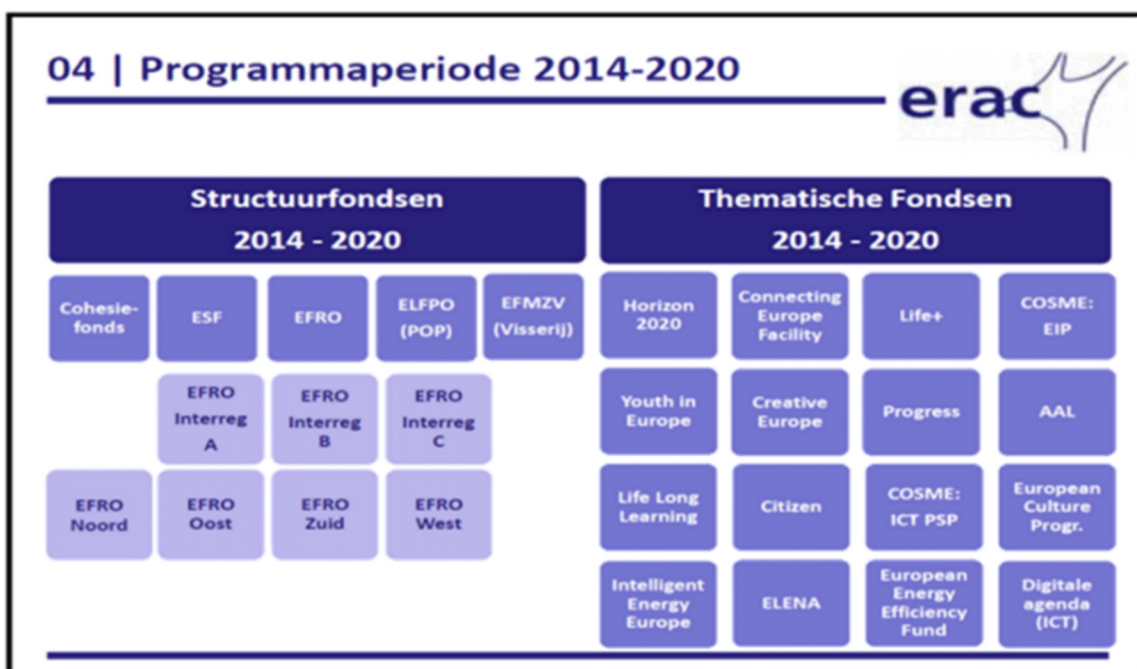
04 | Programmaperiode 2014-2020

erac

Structuurfondsen 2014 - 2020

Cohesiefonds

ESF

EFRO

ELFPO (POP)

EFMZV (Visserij)

EFRO Interreg A

EFRO Interreg B

EFRO Interreg C

EFRO Noord

EFRO Oost

EFRO Zuid

EFRO West

Thematische Fondsen 2014 - 2020

Horizon 2020

Connecting Europe Facility

Life+

COSME: EIP

Youth in Europe

Creative Europe

Progress

AAL

Life Long Learning

Citizen

COSME: ICT PSP

European Culture Progr.

Intelligent Energy Europe

ELENA

European Energy Efficiency Fund

Digitale agenda (ICT)